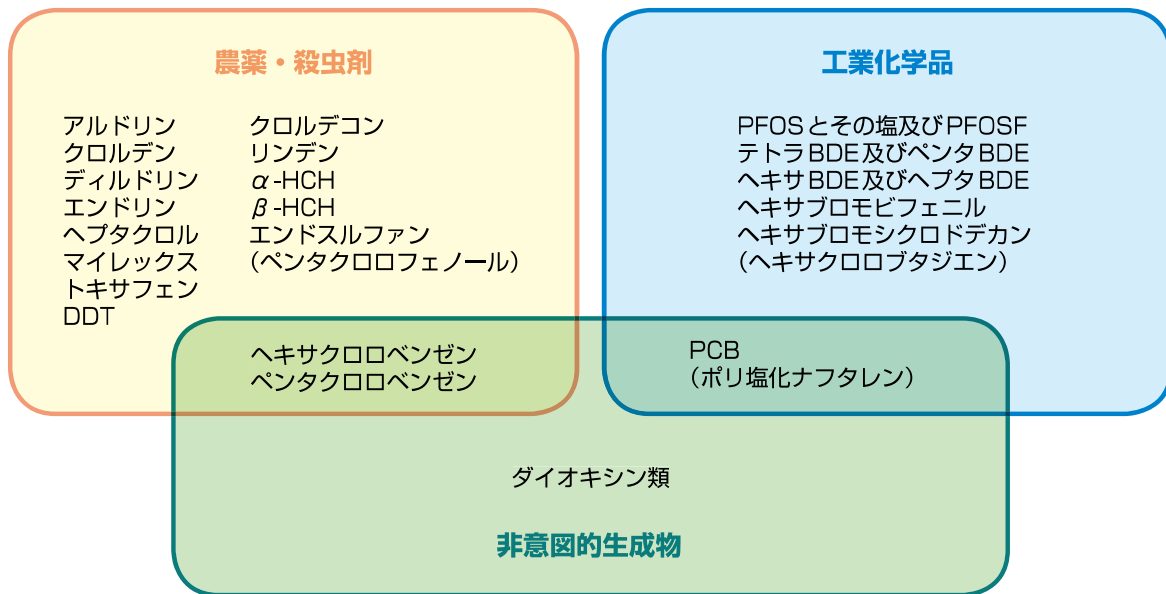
農薬・殺虫剤

アルドリン
クロルデン
ディルドリン
エンドリン
ヘプタクロル
マイレックス
トキサフェン
DDT

クロルデコン
リンデン
$\alpha$-HCH
$\beta$-HCH
エンドスルファン
（ペンタクロロフェノール）

工業化学品

PFOSとその塩及びPFOSF
テトラBDE及びペンタBDE
ヘキサBDE及びヘプタBDE
ヘキサブロモビフェニル
ヘキサブロモシクロドデカン
（ヘキサクロロブタジエン）

ヘキサクロロベンゼン
ペンタクロロベンゼン

PCB
（ポリ塩化ナフタレン）

ダイオキシン類

非意図的生成物